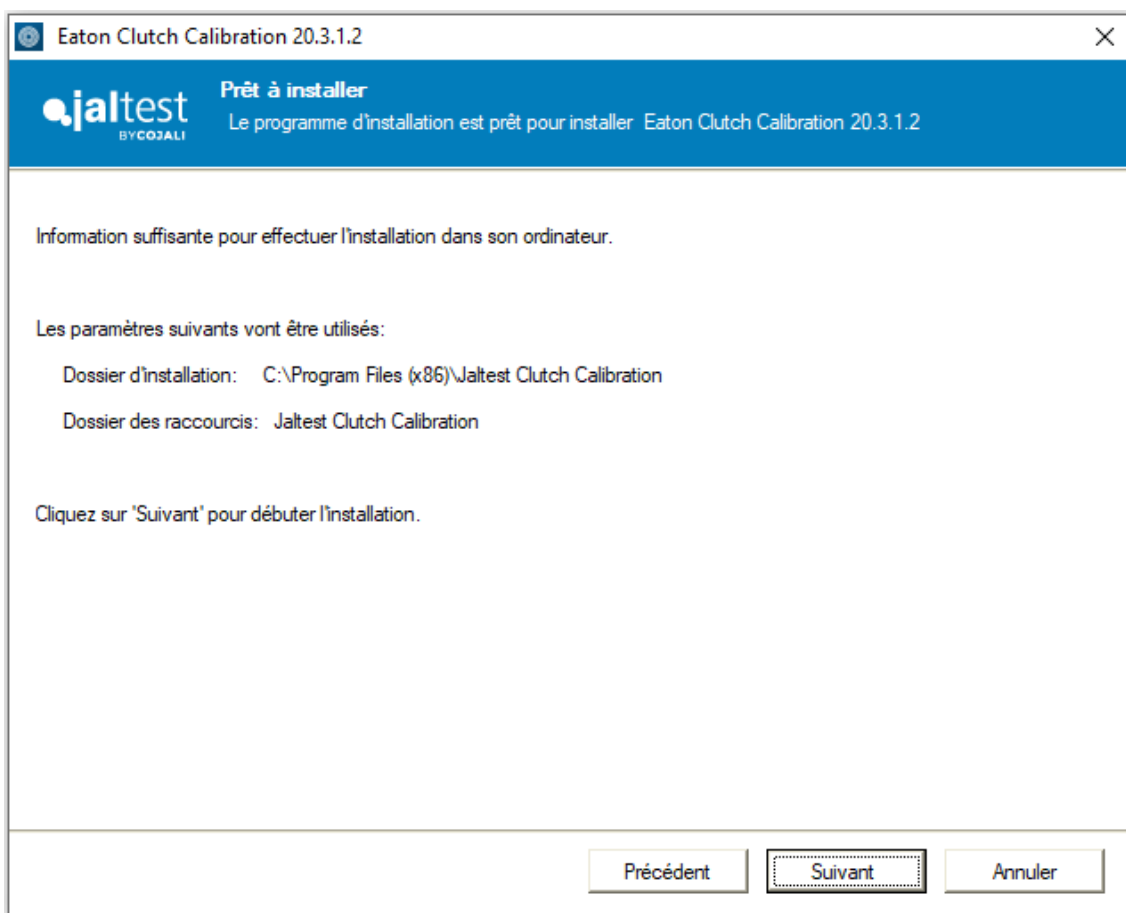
Eaton Clutch Calibration 20.3.1.2

jaltest
BYCOJALI

Prêt à installer
Le programme d'installation est prêt pour installer Eaton Clutch Calibration 20.3.1.2

Information suffisante pour effectuer l'installation dans son ordinateur.

Les paramètres suivants vont être utilisés:

Dossier d'installation: C:\Program Files (x86)\Jaltest Clutch Calibration

Dossier des raccourcis: Jaltest Clutch Calibration

Cliquez sur 'Suivant' pour débuter l'installation.

Précédent
Suivant
Annuler